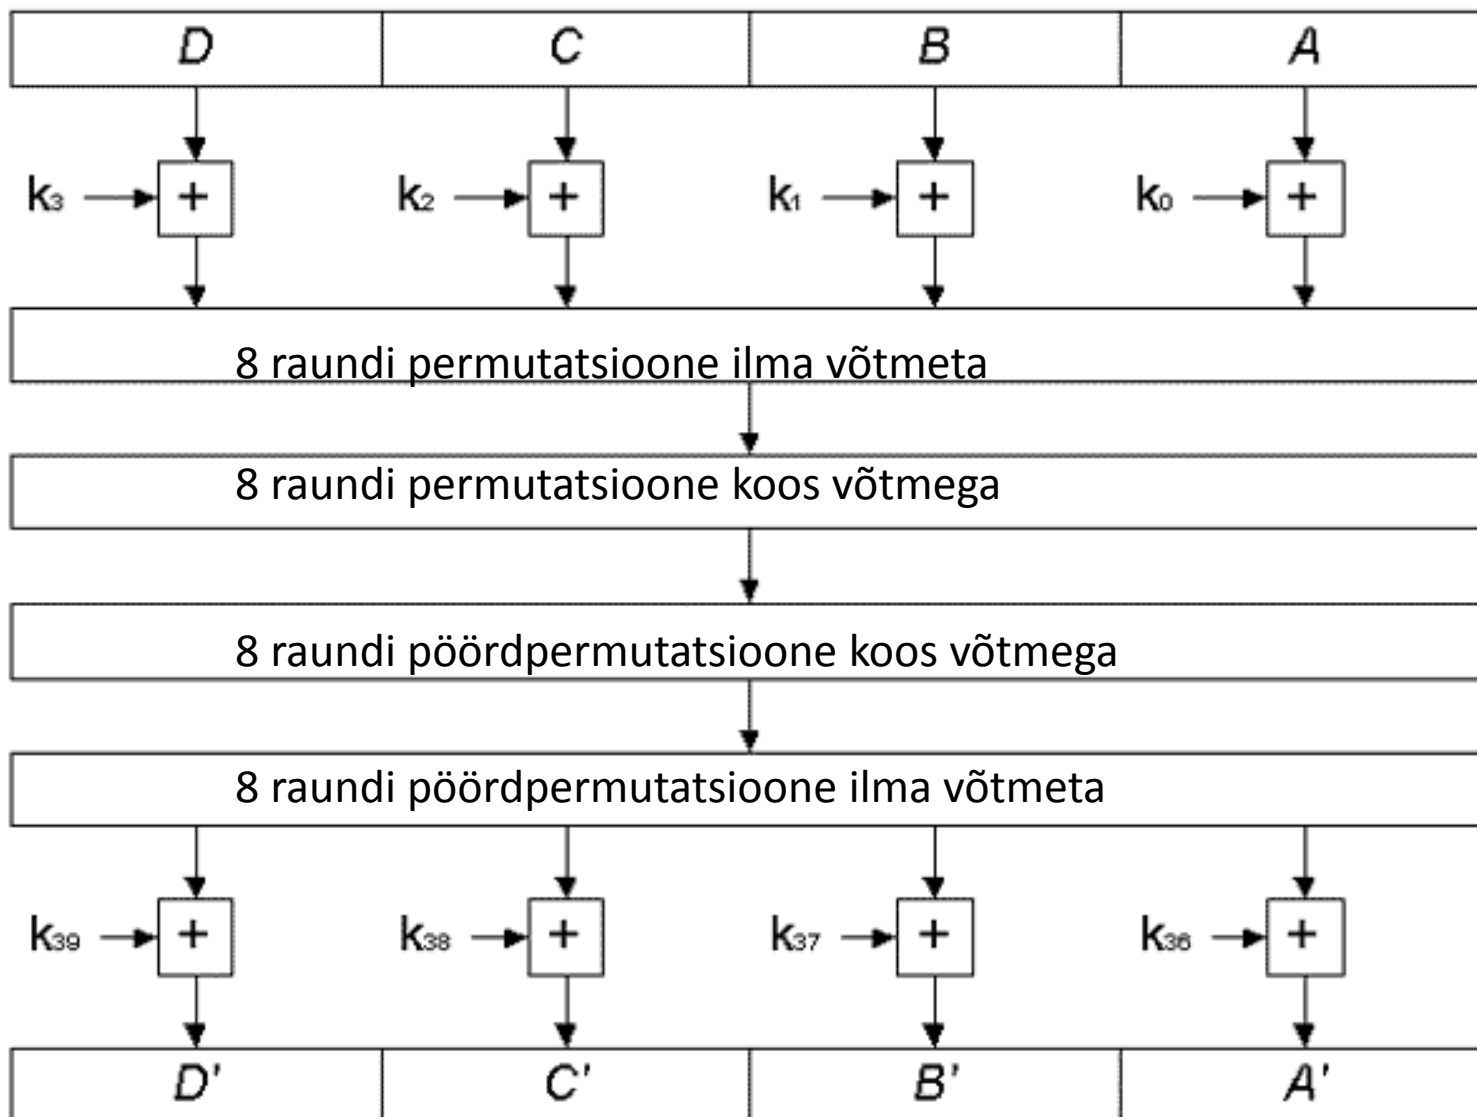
D C B A

$k_3$ + $k_2$ + $k_1$ + $k_0$ +

8 raundi permutatsioone ilma võtmeta

8 raundi permutatsioone koos võtmega

8 raundi pöördpermutatsioone koos võtmega

8 raundi pöördpermutatsioone ilma võtmeta

$k_{39}$ + $k_{38}$ + $k_{37}$ + $k_{36}$ +

D' C' B' A'